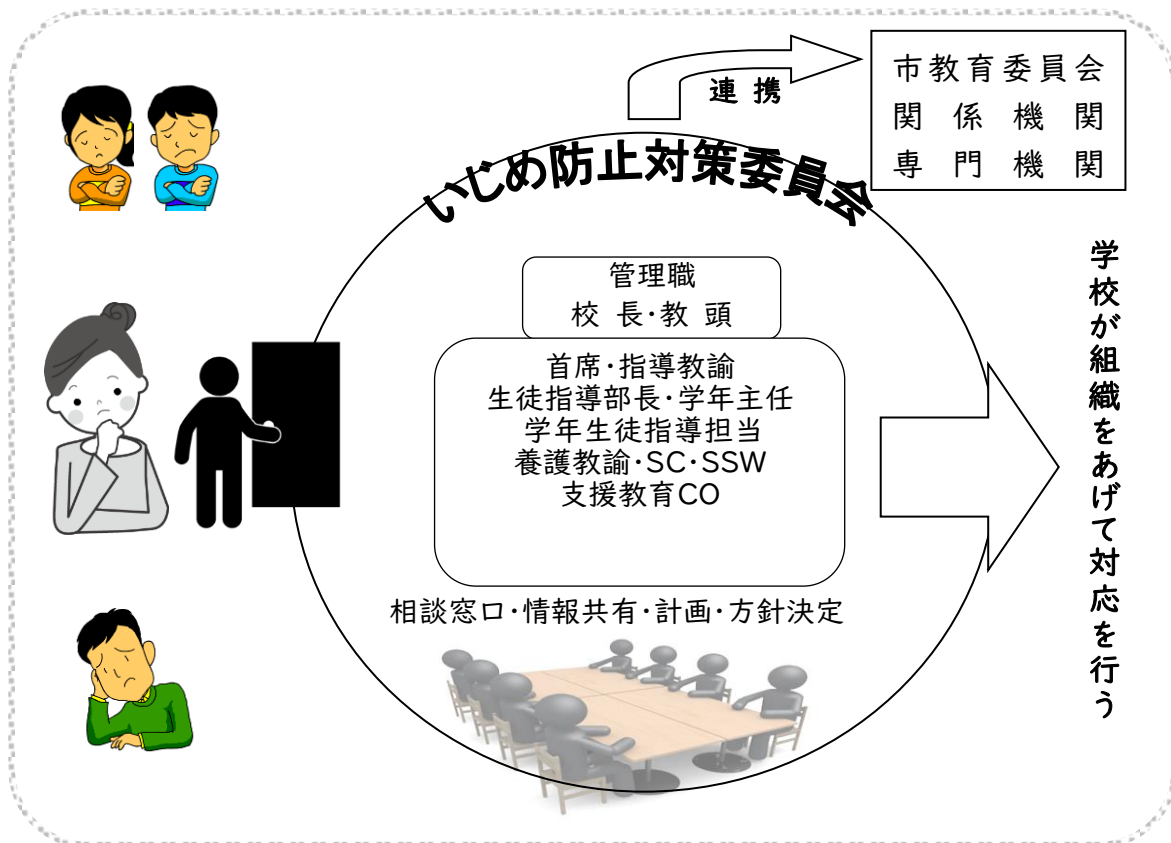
連携

市教育委員会
関係機関
専門機関

いじめ防止対策委員会

管理職
校長・教頭

首席・指導教諭
生徒指導部長・学年主任
学年生徒指導担当
養護教諭・SC・SSW
支援教育CO

相談窓口・情報共有・計画・方針決定

学校が組織をあげて対応を行う